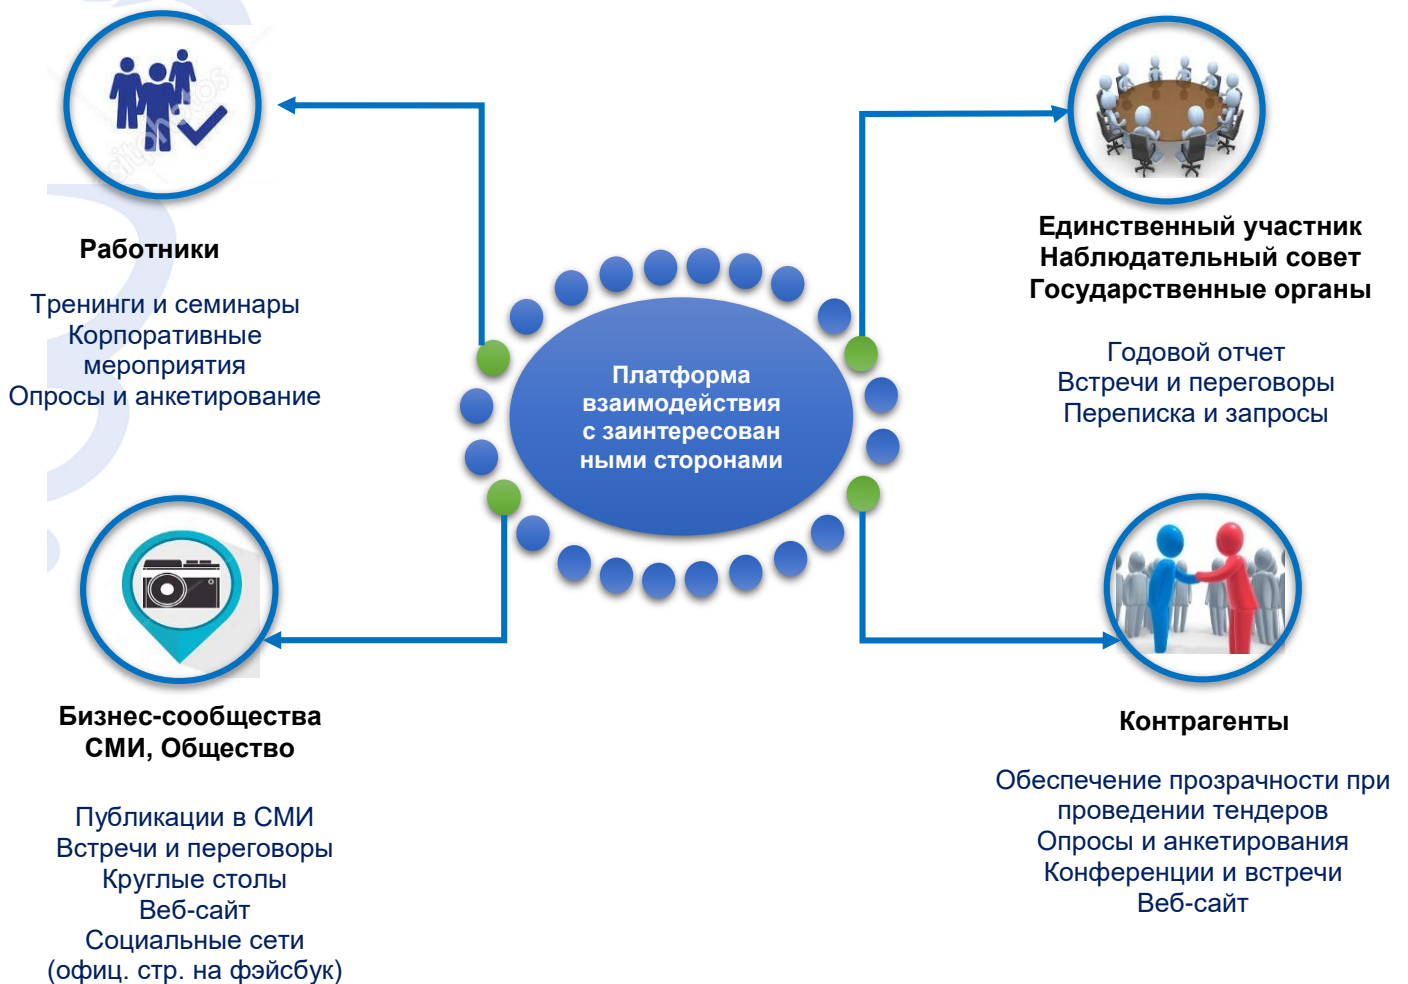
Работники

Тренинги и семинары
Корпоративные мероприятия
Опросы и анкетирование

Платформа взаимодействия с заинтересован ными сторонами

Единственный участник
Наблюдательный совет
Государственные органы

Годовой отчет
Встречи и переговоры
Переписка и запросы

Бизнес-сообщества
СМИ, Общество

Публикации в СМИ
Встречи и переговоры
Круглые столы
Веб-сайт
Социальные сети
(офиц. стр. на фэйсбук)

Контрагенты

Обеспечение прозрачности при проведении тендеров
Опросы и анкетирования
Конференции и встречи
Веб-сайт